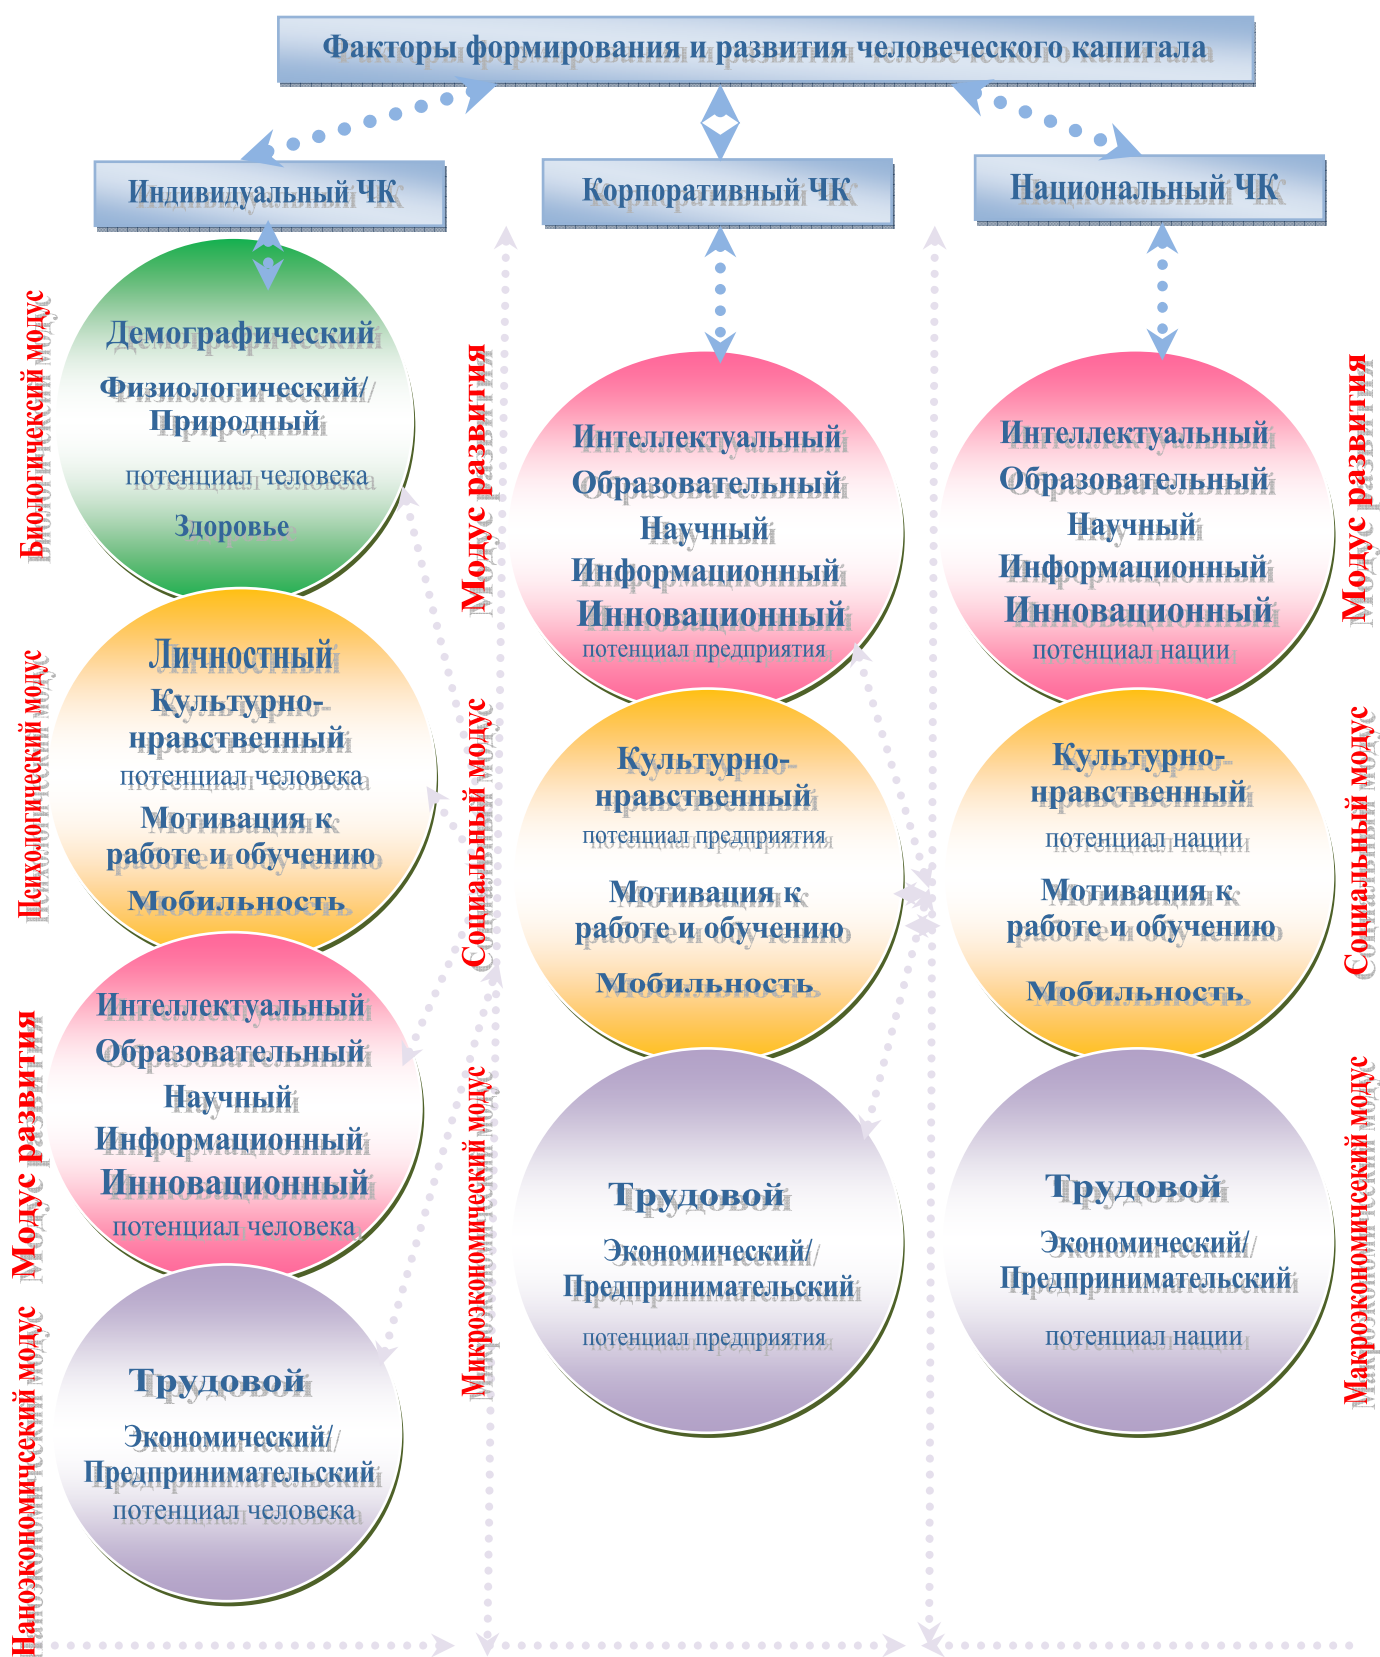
Факторы формирования и развития человеческого капитала

Индивидуальный ЧК

Корпоративный ЧК

Национальный ЧК

Биологический модус

Демографический
Физиологический/ Природный
потенциал человека
Здоровье

Психологический модус

Личностный
Культурно-нравственный
потенциал человека
Мотивация к работе и обучению
Мобильность

Модус развития

Интеллектуальный
Образовательный
Научный
Информационный
Инновационный
потенциал человека

Наноэкономический модус

Трудовой
Экономический/ Предпринимательский
потенциал человека

Модус развития

Социальный модус

Микроэкономический модус

Интеллектуальный
Образовательный
Научный
Информационный
Инновационный
потенциал предприятия

Культурно-нравственный
потенциал предприятия
Мотивация к работе и обучению
Мобильность

Трудовой
Экономический/ Предпринимательский
потенциал предприятия

Интеллектуальный
Образовательный
Научный
Информационный
Инновационный
потенциал нации

Культурно-нравственный
потенциал нации
Мотивация к работе и обучению
Мобильность

Трудовой
Экономический/ Предпринимательский
потенциал нации

Модус развития

Социальный модус

Макроэкономический модус